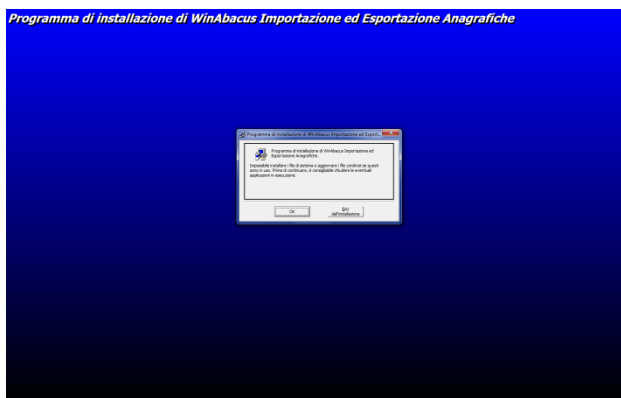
Programma di installazione di WinAbacus Importazione ed Esportazione Anagrafiche

Programma di installazione di WinAbacus Importazione ed Esport...

Programma di installazione di WinAbacus Importazione ed Esportazione Anagrafiche.

Impossibile installare i file di sistema o aggiornare i file condivisi se questi sono in uso. Prima di continuare, è consigliabile chiudere le eventuali applicazioni in esecuzione.

OK

Esci dall'installazione